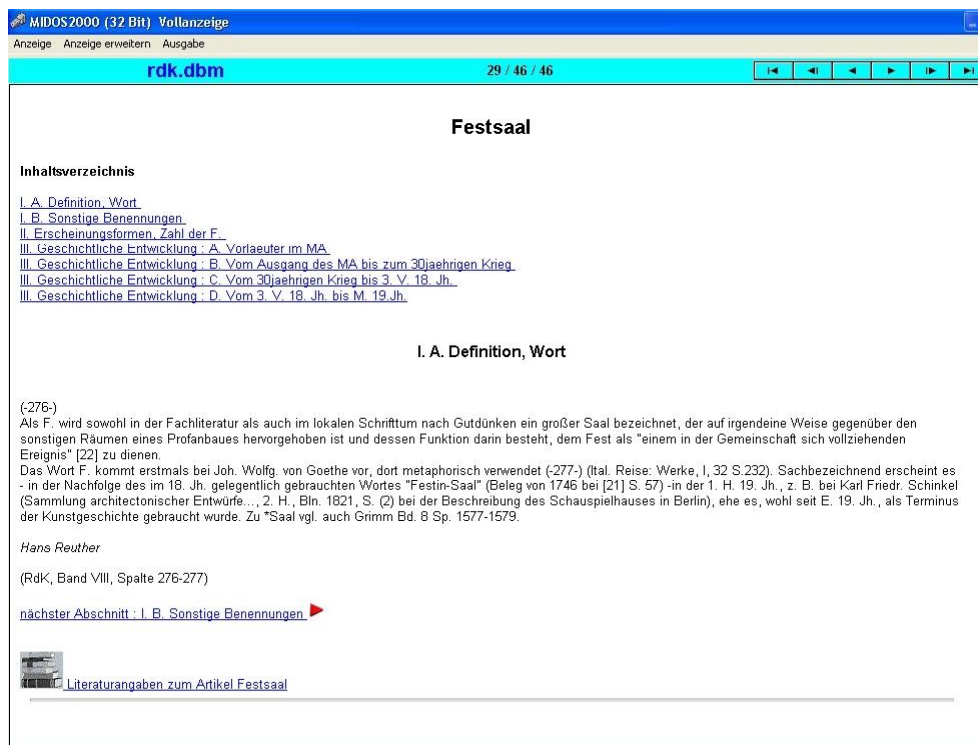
MIDOS2000 (32 Bit) Vollanzeige

Anzeige Anzeige erweitern Ausgabe

rdk.dbm

29 / 46 / 46

Festsaal

Inhaltsverzeichnis

I. A. Definition, Wort
I. B. Sonstige Benennungen
II. Erscheinungsformen, Zahl der F.
III. Geschichtliche Entwicklung : A. Vorlaeufer im MA
III. Geschichtliche Entwicklung : B. Vom Ausgang des MA bis zum 30jaehrigen Krieg
III. Geschichtliche Entwicklung : C. Vom 30jaehrigen Krieg bis 3. V. 18. Jh.
III. Geschichtliche Entwicklung : D. Vom 3. V. 18. Jh. bis M. 19.Jh.

I. A. Definition, Wort

(-276-)
Als F. wird sowohl in der Fachliteratur als auch im lokalen Schrifttum nach Gutdünken ein großer Saal bezeichnet, der auf irgendeine Weise gegenüber den sonstigen Räumen eines Profanbaues hervorgehoben ist und dessen Funktion darin besteht, dem Fest als "einem in der Gemeinschaft sich vollziehenden Ereignis" [22] zu dienen.
Das Wort F. kommt erstmals bei Joh. Wolfg. von Goethe vor, dort metaphorisch verwendet (-277-) (Ital. Reise: Werke, I, 32 S.232). Sachbezeichnend erscheint es - in der Nachfolge des im 18. Jh. gelegentlich gebrauchten Wortes "Festin-Saal" (Beleg von 1746 bei [21] S. 57) -in der 1. H. 19. Jh., z. B. bei Karl Friedr. Schinkel (Sammlung architectonischer Entwürfe..., 2. H., Bln. 1821, S. (2) bei der Beschreibung des Schauspielhauses in Berlin), ehe es, wohl seit E. 19. Jh., als Terminus der Kunstgeschichte gebraucht wurde. Zu *Saal vgl. auch Grimm Bd. 8 Sp. 1577-1579.

Hans Reuther

(RdK, Band VIII, Spalte 276-277)

nächster Abschnitt : I. B. Sonstige Benennungen

Literaturangaben zum Artikel Festsaal